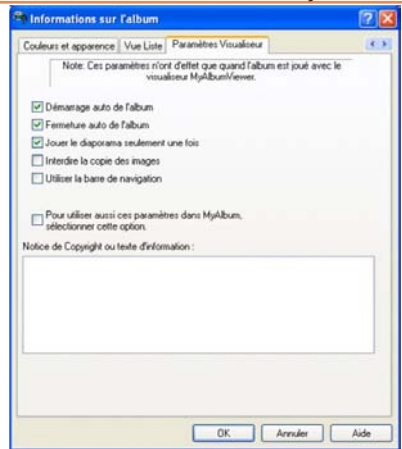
Informations sur l'album

Couleurs et apparence | Vue Liste | Paramètres Visualiseur

Note: Ces paramètres n'ont d'effet que quand l'album est joué avec le visualiseur MyAlbumViewer.

Démarrage auto de l'album
Fermeture auto de l'album
Jouer le diaporama seulement une fois
Interdire la copie des images
Utiliser la barre de navigation

Pour utiliser aussi ces paramètres dans MyAlbum, sélectionner cette option.

Notice de Copyright ou texte d'information :

OK | Annuler | Aide